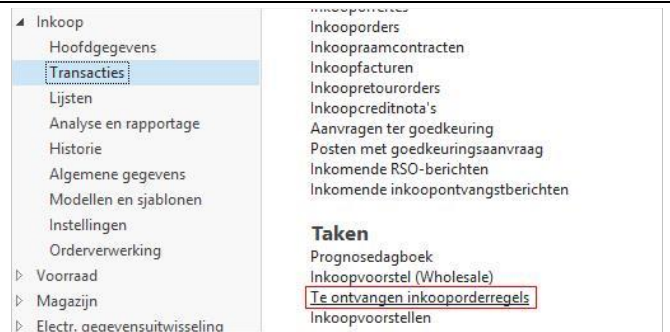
◢ Inkoop
Hoofdgegevens
Transacties
Lijsten
Analyse en rapportage
Historie
Algemene gegevens
Modellen en sjablonen
Instellingen
Orderverwerking
▷ Voorraad
▷ Magazijn
▷ Electr. gegevensuitwisseling

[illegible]
Inkooporders
Inkoopraamcontracten
Inkoopfacturen
Inkoopretourorders
Inkoopcreditnota's
Aanvragen ter goedkeuring
Posten met goedkeuringsaanvraag
Inkomende RSO-berichten
Inkomende inkoopontvangstberichten

Taken
Prognosedagboek
Inkoopvoorstel (Wholesale)
Te ontvangen inkooporderregels
Inkoopvoorstellen